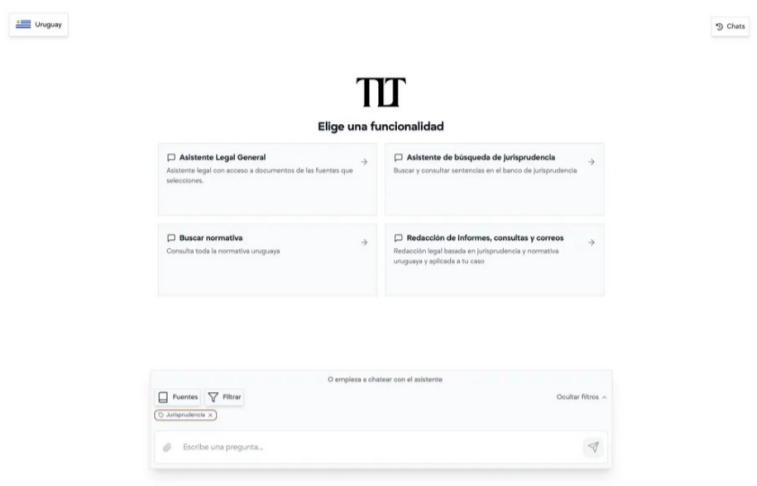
Uruguay

Chats

TLT

Elige una funcionalidad

Asistente Legal General
Asistente legal con acceso a documentos de las fuentes que selecciones.

Asistente de búsqueda de jurisprudencia
Buscar y consultar sentencias en el banco de jurisprudencia

Buscar normativa
Consulta toda la normativa uruguaya

Redacción de informes, consultas y correos
Redacción legal basada en jurisprudencia y normativa uruguaya y aplicada a tu caso

O empieza a chatear con el asistente

Fuentes
Filtrar
Ocultar filtros
Jurisprudencia ×

Escribe una pregunta...